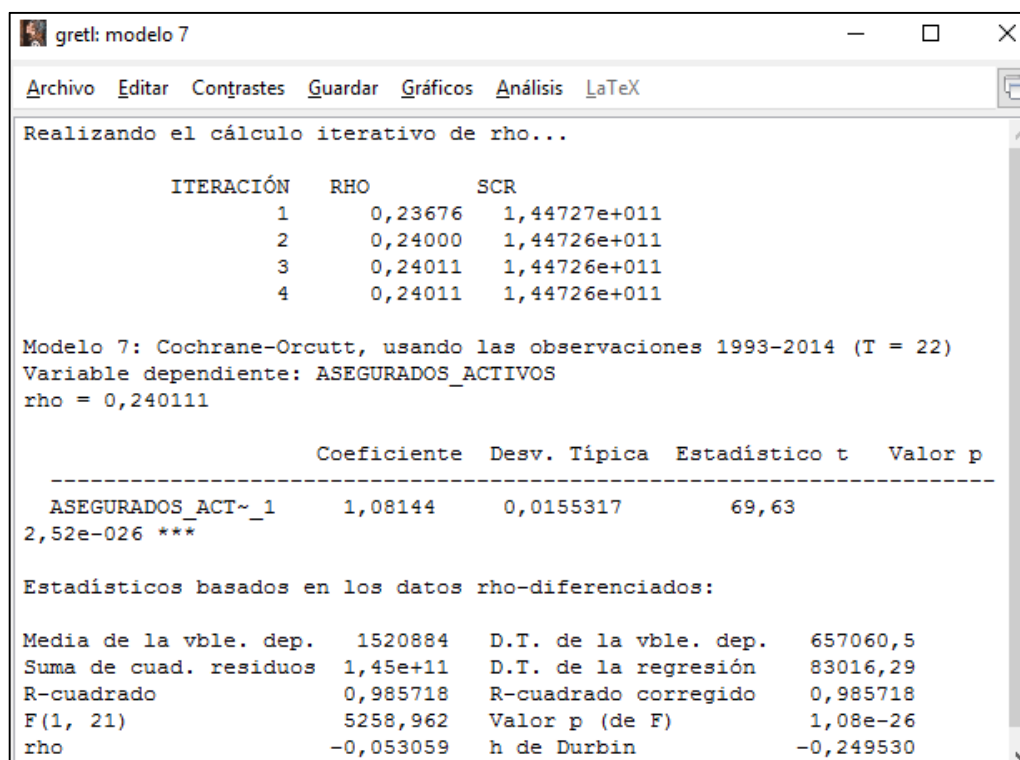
gretl: modelo 7

Archivo Editar Contrastes Guardar Gráficos Análisis LaTeX

Realizando el cálculo iterativo de rho...

| ITERACIÓN | RHO | SCR |
|---|---|---|
| 1 | 0,23676 | 1,44727e+011 |
| 2 | 0,24000 | 1,44726e+011 |
| 3 | 0,24011 | 1,44726e+011 |
| 4 | 0,24011 | 1,44726e+011 |

Modelo 7: Cochrane-Orcutt, usando las observaciones 1993-2014 (T = 22)
Variable dependiente: ASEGURADOS_ACTIVOS
rho = 0,240111

| | Coeficiente | Desv. Típica | Estadístico t | Valor p |
|---|---|---|---|---|
| ASEGURADOS_ACT~_1 | 1,08144 | 0,0155317 | 69,63 | |

2,52e-026 ***

Estadísticos basados en los datos rho-diferenciados:

| | | | |
|---|---|---|---|
| Media de la vble. dep. | 1520884 | D.T. de la vble. dep. | 657060,5 |
| Suma de cuad. residuos | 1,45e+11 | D.T. de la regresión | 83016,29 |
| R-cuadrado | 0,985718 | R-cuadrado corregido | 0,985718 |
| F(1, 21) | 5258,962 | Valor p (de F) | 1,08e-26 |
| rho | -0,053059 | h de Durbin | -0,249530 |